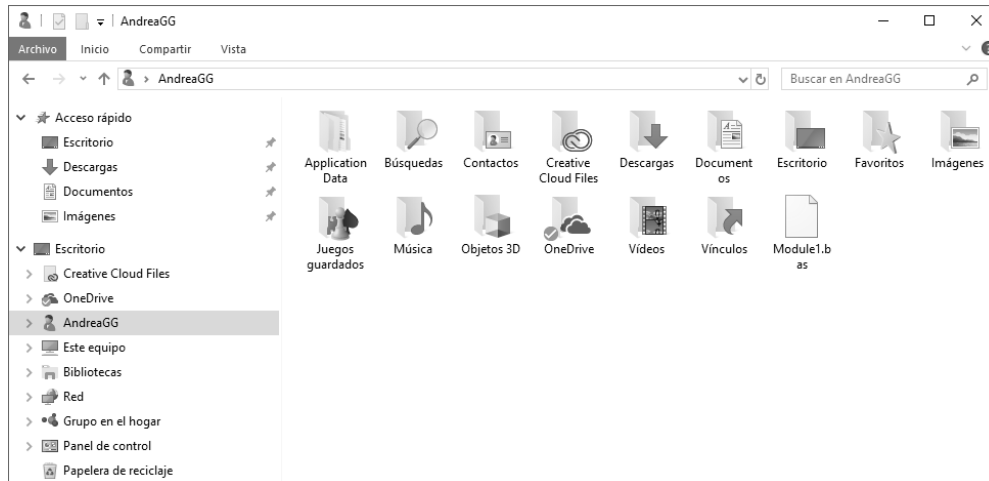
AndreaGG

Archivo Inicio Compartir Vista

AndreaGG

Buscar en AndreaGG

Acceso rápido
Escritorio
Descargas
Documentos
Imágenes
Escritorio
Creative Cloud Files
OneDrive
AndreaGG
Este equipo
Bibliotecas
Red
Grupo en el hogar
Panel de control
Papelera de reciclaje

Application Data
Búsquedas
Contactos
Creative Cloud Files
Descargas
Documentos
Escritorio
Favoritos
Imágenes
Juegos guardados
Música
Objetos 3D
OneDrive
Vídeos
Vínculos
Module1.bas